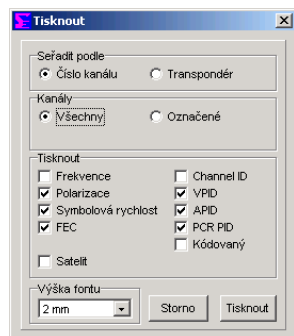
Tisknout

Seřadit podle
Číslo kanálu
Transpondér

Kanály
Všechny
Označené

Tisknout
Frekvence
Polarizace
Symbolová rychlost
FEC
Satelit
Channel ID
VPID
APID
PCR PID
Kódovaný

Výška fontu
2 mm
Storno
Tisknout